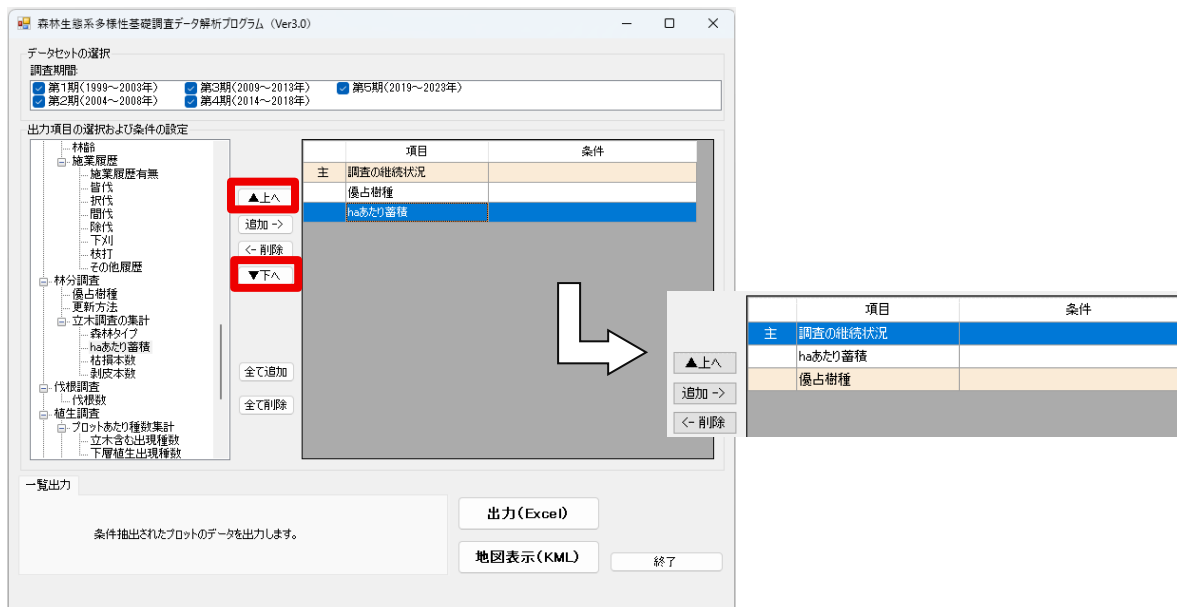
森林生態系多様性基礎調査データ解析プログラム（Ver3.0）

データセットの選択
調査期間
第1期（1999～2003年）
第2期（2004～2008年）
第3期（2009～2013年）
第4期（2014～2018年）
第5期（2019～2023年）

出力項目の選択および条件の設定
林齢
施業履歴
施業履歴有無
皆伐
択伐
間伐
除伐
下刈
枝打
その他履歴
林分調査
優占樹種
更新方法
立木調査の集計
森林タイプ
haあたり蓄積
枯損本数
剥皮本数
伐根調査
伐根数
植生調査
プロットあたり種数集計
立木含む出現種数
下層植生出現種数

▲上へ
追加 ->
<- 削除
▼下へ
全て追加
全て削除

| | 項目 | 条件 |
|---|---|---|
| 主 | 調査の継続状況 | |
| | 優占樹種 | |
| | haあたり蓄積 | |

▲上へ
追加 ->
<- 削除

| | 項目 | 条件 |
|---|---|---|
| 主 | 調査の継続状況 | |
| | haあたり蓄積 | |
| | 優占樹種 | |

一覧出力
条件抽出されたプロットのデータを出力します。
出力（Excel）
地図表示（KML）
終了